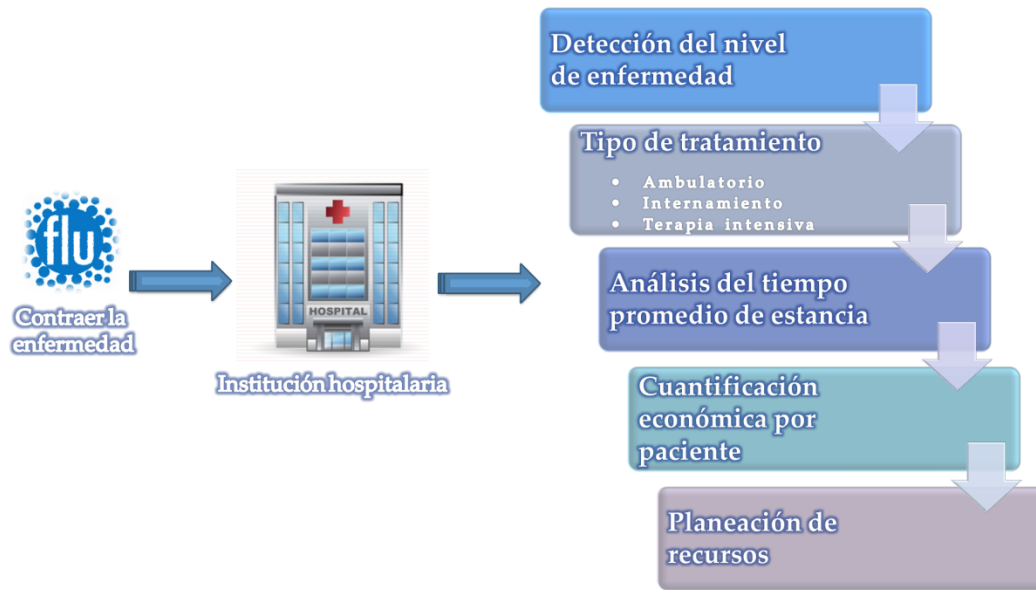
flu

Contraer la enfermedad

HOSPITAL

Institución hospitalaria

Detección del nivel de enfermedad

Tipo de tratamiento

- Ambulatorio
- Internamiento
- Terapia intensiva

Análisis del tiempo promedio de estancia

Cuantificación económica por paciente

Planeación de recursos